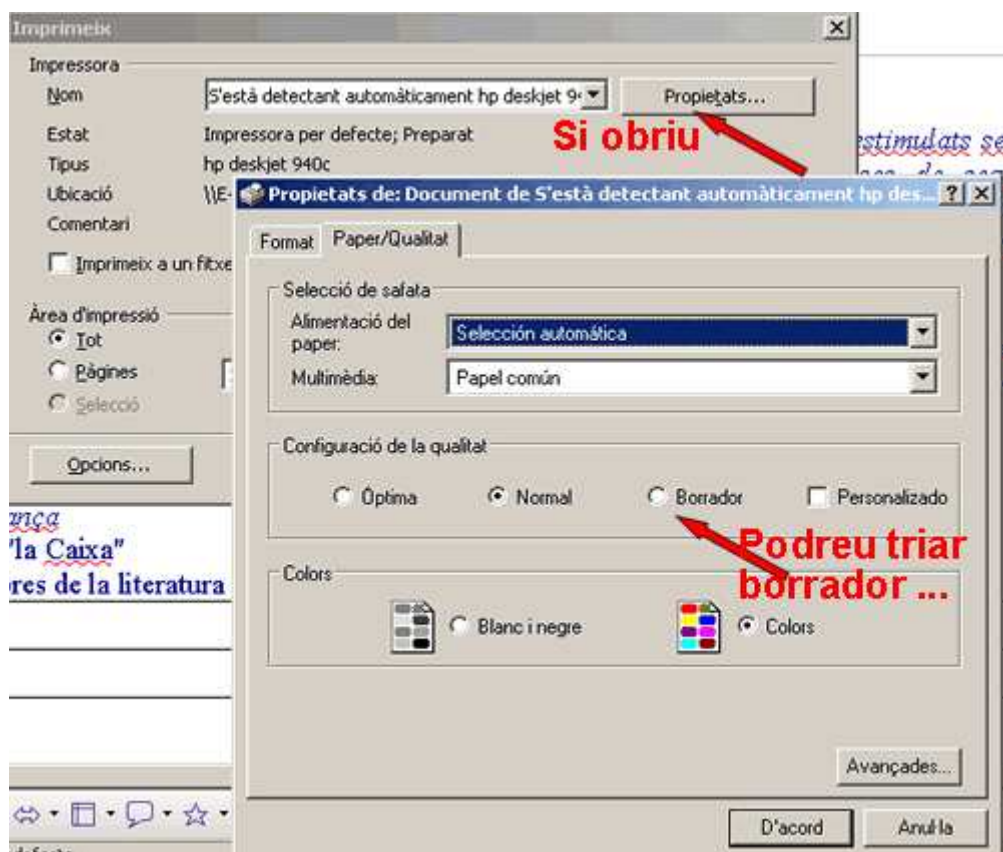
Imprimeix

Impressora

Nom S'està detectant automàticament hp deskjet 9

Propietats...

Si obriu

Estat Impressora per defecte; Preparat

Tipus hp deskjet 940c

Ubicació \\E-

Comentari

Imprimeix a un fitxe

Àrea d'impressió

Tot

Pàgines

Selecció

Opcions...

estimulats se

nça
"la Caixa"
res de la literatura

Propietats de: Document de S'està detectant automàticament hp des...

Format Paper/Qualitat

Selecció de safata

Alimentació del paper: Selección automática

Multimèdia: Papel común

Configuració de la qualitat

Òptima Normal Borrador Personalizado

Podreu triar borrador ...

Colors

Blanc i negre Colors

Avançades...

D'acord Anul·la